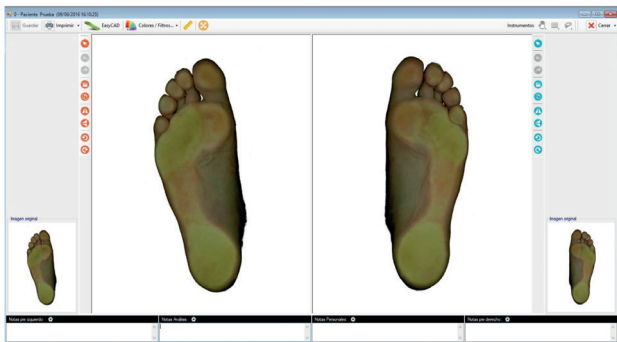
0 - Paciente Prueba (08/06/2016 16:10:25)

Guardar Imprimir EasyCAD Colores / Filtros...

Instrumentos Cerrar

Imagen original

Imagen original

Notas pie izquierdo Notas Análisis Notas Personales Notas pie derecho